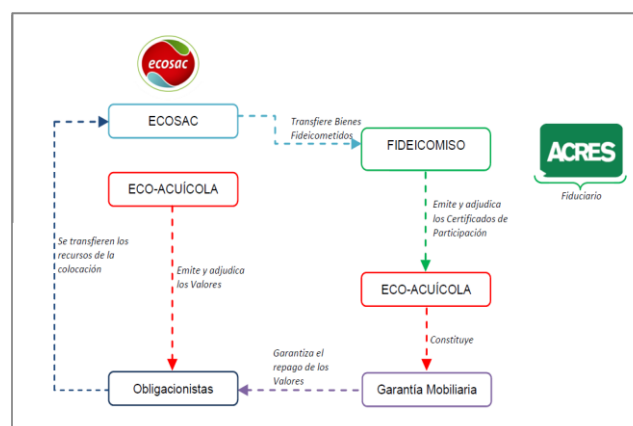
ecosac

ECOSAC

Transfiere Bienes Fideicometidos

FIDEICOMISO

ACRES

Fiduciario

ECO-ACUÍCOLA

Se transfieren los recursos de la colocación

Emite y adjudica los Valores

Emite y adjudica los Certificados de Participación

ECO-ACUÍCOLA

Constituye

Garantiza el repago de los Valores

Obligacionistas

Garantía Mobiliaria